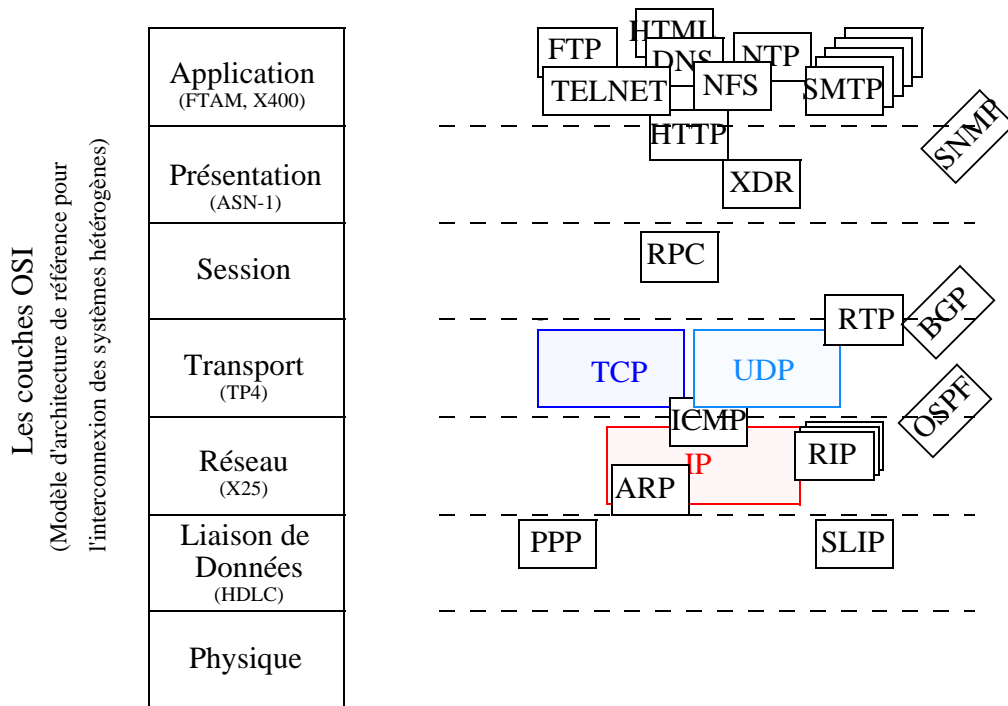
Les couches OSI
(Modèle d'architecture de référence pour l'interconnexion des systèmes hétérogènes)

Application
(FTAM, X400)

Présentation
(ASN-1)

Session

Transport
(TP4)

Réseau
(X25)

Liaison de Données
(HDLC)

Physique

FTP
HTML
DNS
NTP
TELNET
NFS
SMTP
HTTP
SNMP
XDR
RPC
RTP
BGP
TCP
UDP
OSPF
ICMP
IP
RIP
ARP
PPP
SLIP